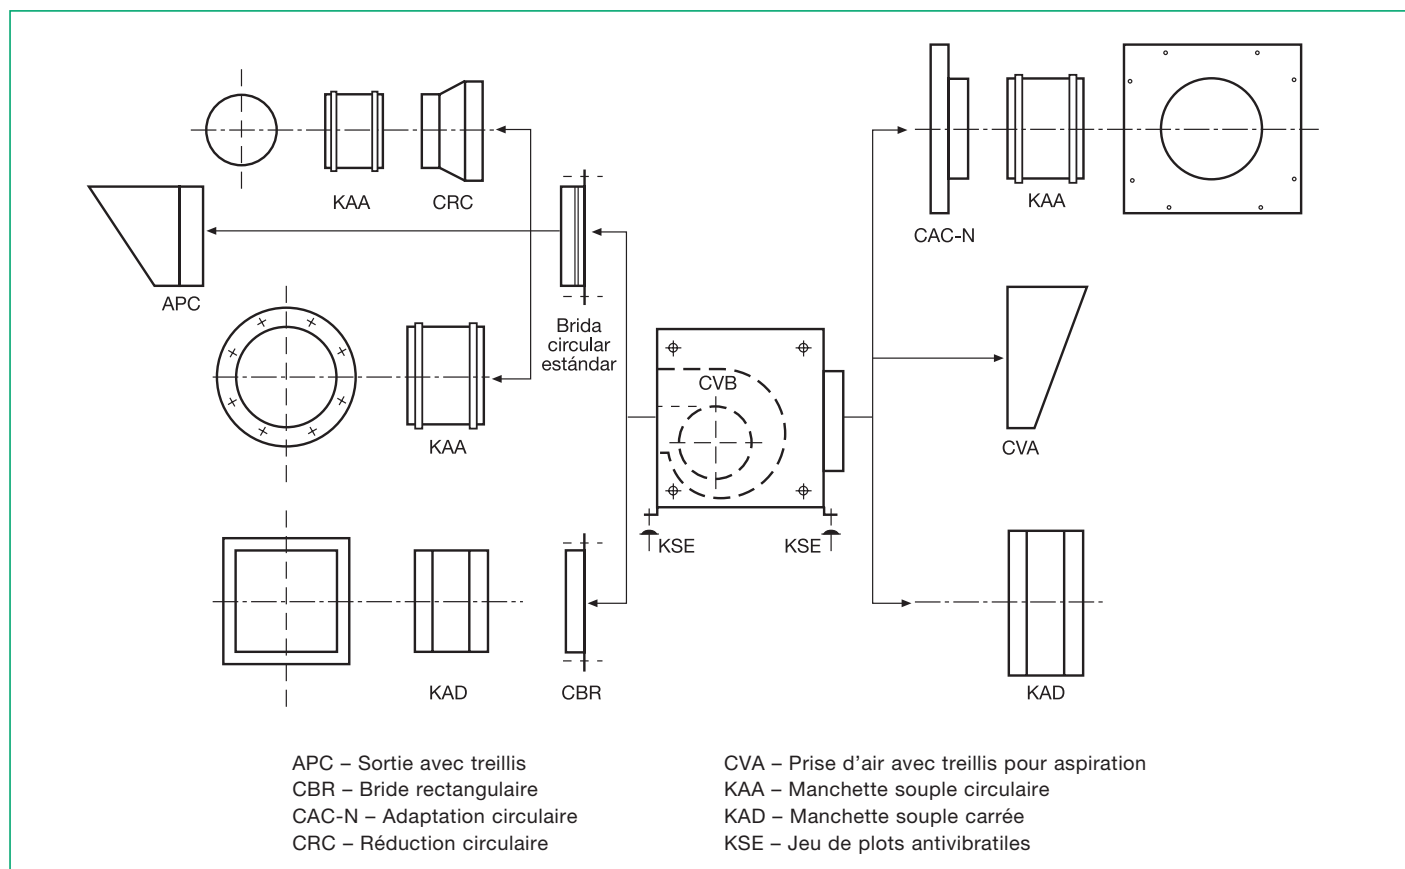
KAA
CRC
APC
Brida circular estándar
KAA
CVB
KSE
KSE
KAD
CBR
CAC-N
KAA
CVA
KAD

APC – Sortie avec treillis
CBR – Bride rectangulaire
CAC-N – Adaptation circulaire
CRC – Réduction circulaire

CVA – Prise d'air avec treillis pour aspiration
KAA – Manchette souple circulaire
KAD – Manchette souple carrée
KSE – Jeu de plots antivibratiles